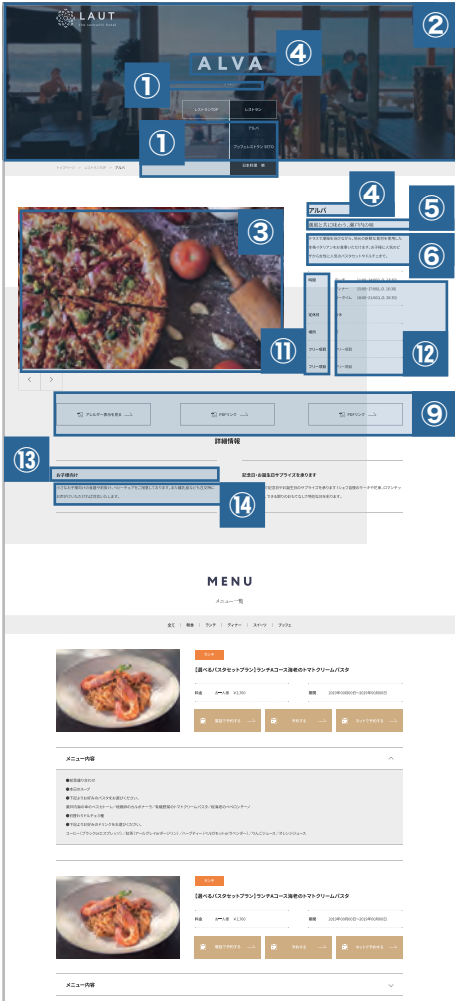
LAUT

ALVA

①

②

④

①

レストランTOP

レストラン

アルバ

ブッフェレストラン SETO

日本料理 凛

トップページ > レストランTOP > アルバ

③

④

アルバ

⑤

海を正天に味わう、優雅な時間

⑥

⑪

⑫

< >

⑨

アレルギー表示を見る

PDFリンク

PDFリンク

詳細情報

⑬

お子様向け

記念日・お誕生日サプライズをお手伝いします

⑭

MENU

メニュー一覧

全て | 朝食 | ランチ | ディナー | スイーツ | ブッフェ

ランチ

【選べるパスタセットプラン】ランチAコース海老のトマトクリームパスタ

料金 大人1名 ¥1,300

期間

電話で予約する

予約する

ネットで予約する

メニュー内容

ランチ

【選べるパスタセットプラン】ランチAコース海老のトマトクリームパスタ

料金 大人1名 ¥1,300

期間

電話で予約する

予約する

ネットで予約する

メニュー内容